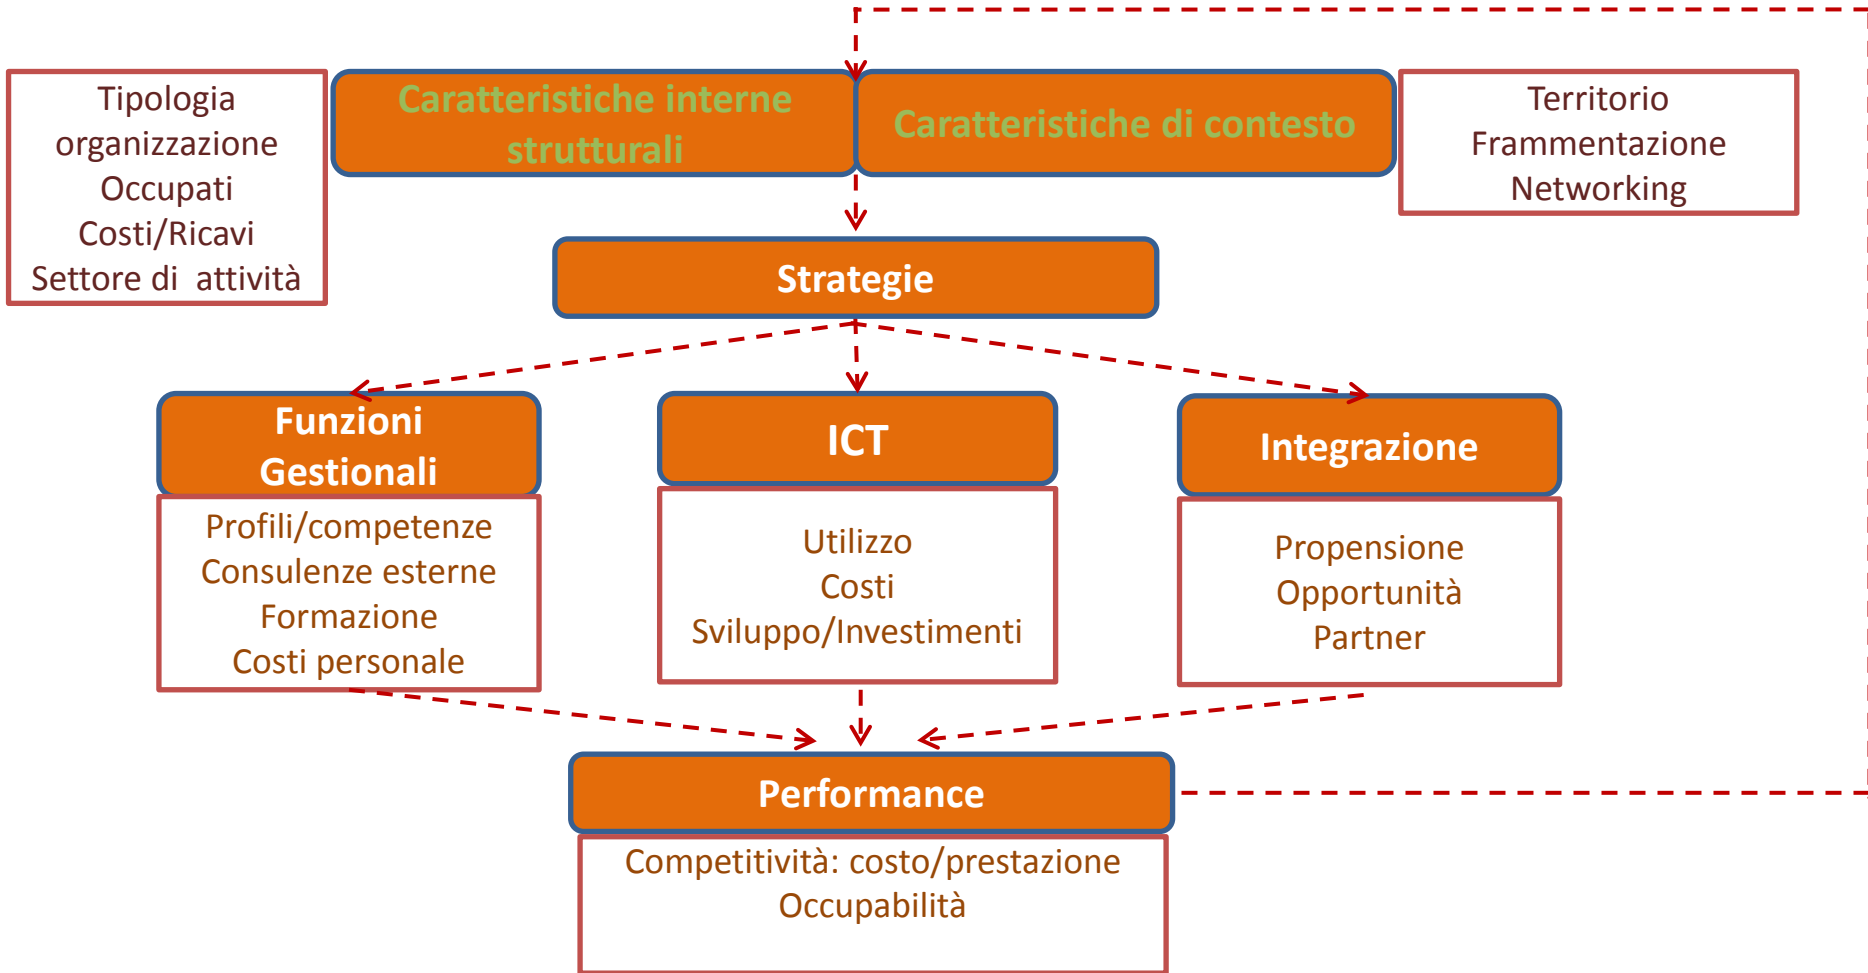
Tipologia organizzazione
Occupati
Costi/Ricavi
Settore di attività

Caratteristiche interne strutturali

Caratteristiche di contesto

Territorio
Frammentazione
Networking

Strategie

Funzioni Gestionali

Profili/competenze
Consulenze esterne
Formazione
Costi personale

ICT

Utilizzo
Costi
Sviluppo/Investimenti

Integrazione

Propensione
Opportunità
Partner

Performance

Competitività: costo/prestazione
Occupabilità